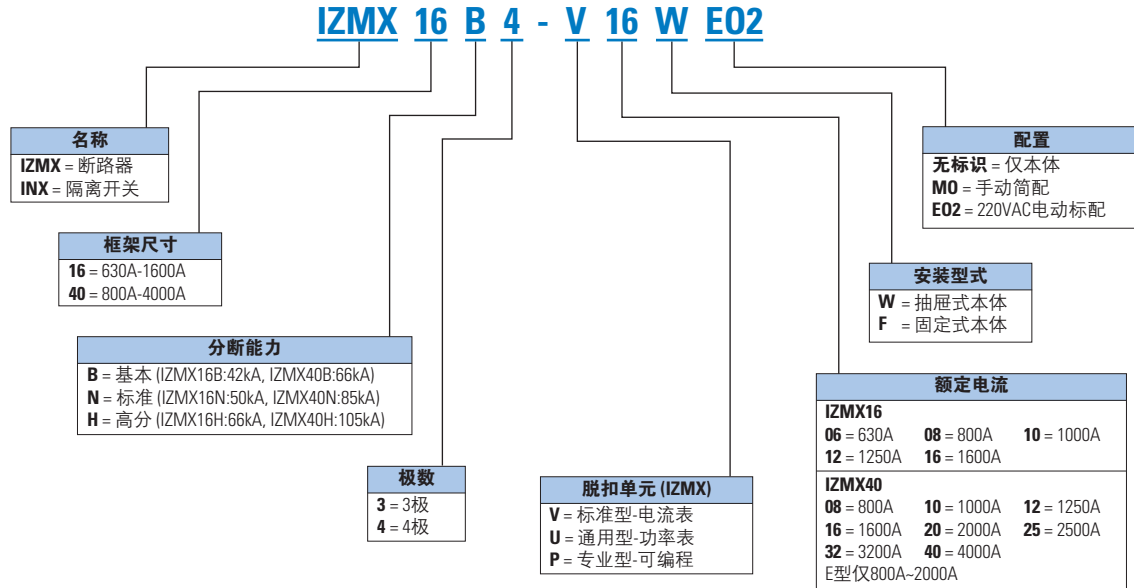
IZMX 16 B 4 - V 16 W EO2

名称
IZMX = 断路器
INX = 隔离开关

框架尺寸
16 = 630A-1600A
40 = 800A-4000A

分断能力
B = 基本 (IZMX16B:42kA, IZMX40B:66kA)
N = 标准 (IZMX16N:50kA, IZMX40N:85kA)
H = 高分 (IZMX16H:66kA, IZMX40H:105kA)

极数
3 = 3极
4 = 4极

脱扣单元 (IZMX)
V = 标准型-电流表
U = 通用型-功率表
P = 专业型-可编程

配置
无标识 = 仅本体
M0 = 手动简配
EO2 = 220VAC电动标配

安装型式
W = 抽屉式本体
F = 固定式本体

额定电流
IZMX16

| | | |
|---|---|---|
| 06 = 630A | 08 = 800A | 10 = 1000A |
| 12 = 1250A | 16 = 1600A | |

IZMX40

| | | |
|---|---|---|
| 08 = 800A | 10 = 1000A | 12 = 1250A |
| 16 = 1600A | 20 = 2000A | 25 = 2500A |
| 32 = 3200A | 40 = 4000A | |

E型仅800A~2000A